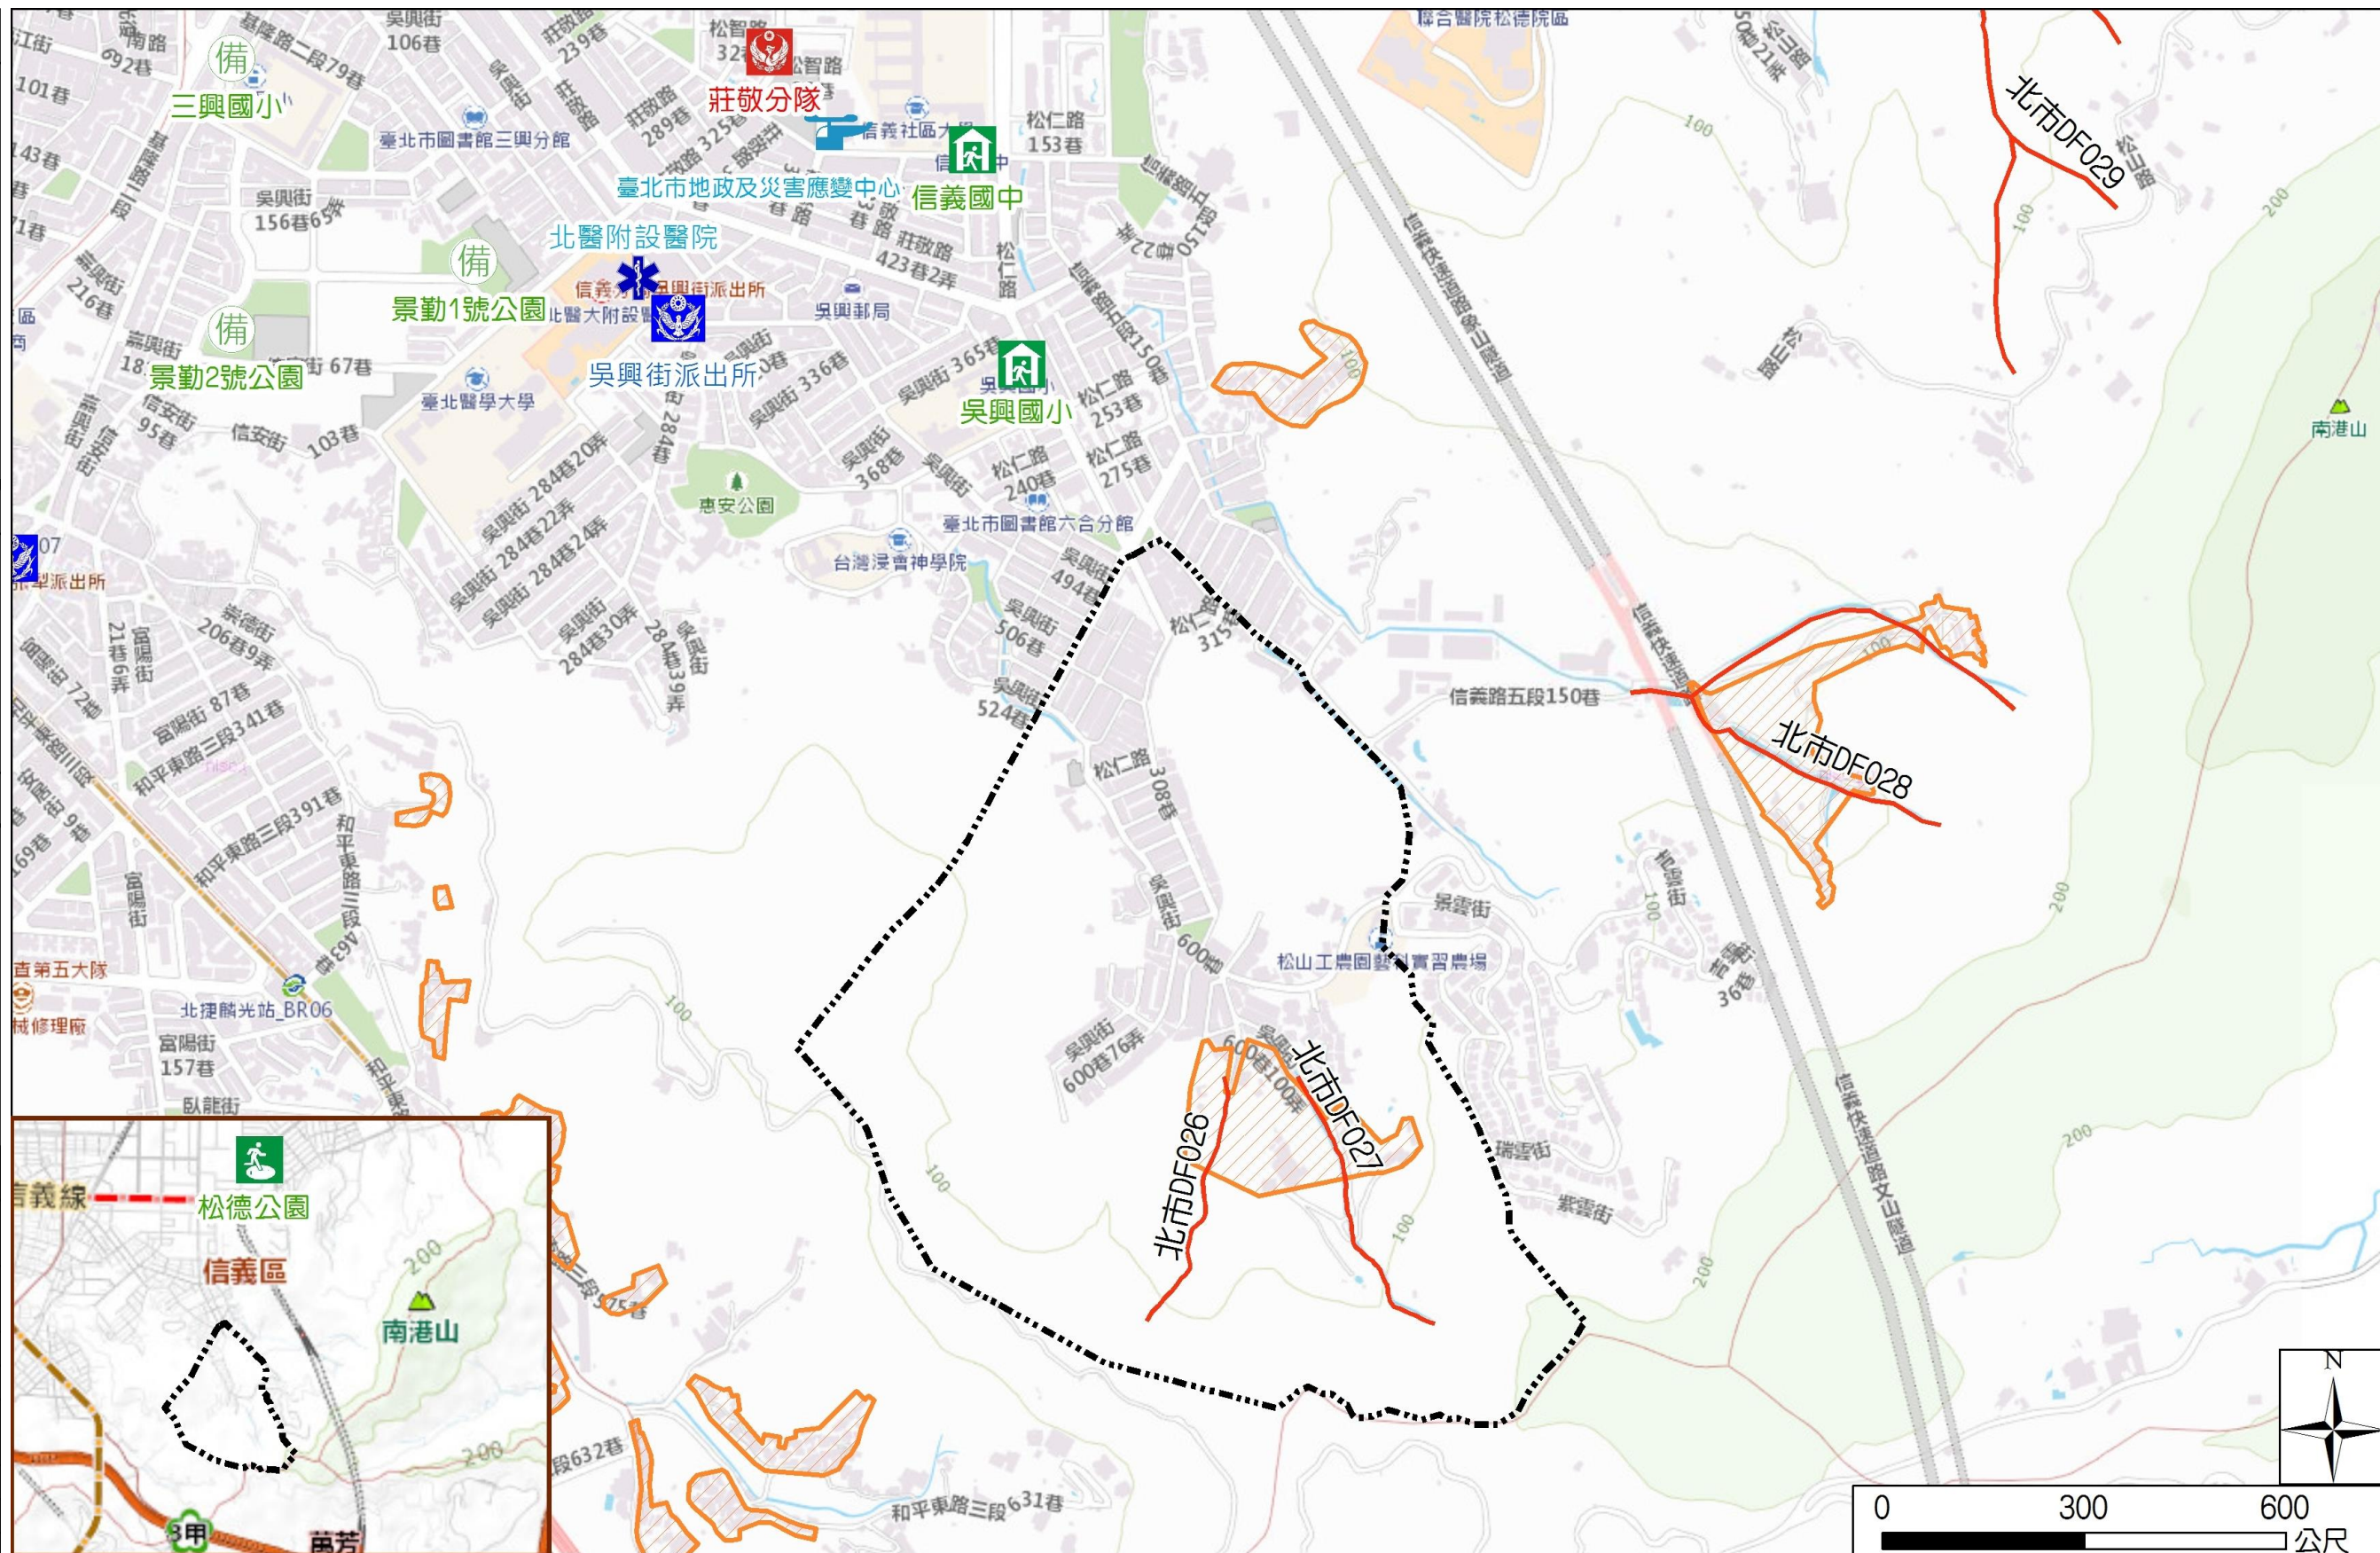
基隆路二段79巷
吳興街106巷
莊敬路239巷
松智路32巷
松智路
聯合醫院松德院區
松山路50巷21弄
松山路
北市DF029
三興國小
臺北市圖書館三興分館
莊敬分隊
信義社區大學
松仁路153巷
信義國中
臺北市地政及災害應變中心
莊敬路289巷
莊敬路325巷
吳興街156巷65弄
北醫附設醫院
景勤1號公園
景勤2號公園
信義分局吳興街派出所
北醫大附設醫院
吳興郵局
吳興街派出所
莊敬路423巷2弄
松仁路
信義路五段150巷22弄
吳興街336巷
吳興街365巷
吳興國小
臺北醫學大學
信安街95巷
信安街
信安街103巷
吳興街284巷
松仁路253巷
松仁路240巷
松仁路275巷
惠安公園
臺北市圖書館六合分館
吳興街284巷20弄
吳興街284巷22弄
吳興街284巷24弄
吳興街284巷30弄
吳興街284巷39弄
台灣浸會神學院
吳興街368巷
吳興街494巷
吳興街506巷
吳興街524巷
松仁路315巷
信義快速道路象山隧道
信義快速道路
信義路五段150巷
北市DF028
南港山
崇德街206巷9弄
富陽街21巷6弄
富陽街87巷
和平東路三段341巷
和平東路三段391巷
和平東路三段463巷
松仁路308巷
吳興街600巷
景雲街
松山工農園藝科實習農場
富陽街
北捷麟光站_BR06
富陽街157巷
臥龍街
吳興街600巷76弄
吳興街600巷100弄
北市DF027
北市DF026
瑞雲街
紫雲街
信義快速道路文山隧道
青山路36巷
100
200
信義線
松德公園
信義區
南港山
萬芳
和平東路三段631巷
和平東路三段632巷
0
300
600
公尺
N